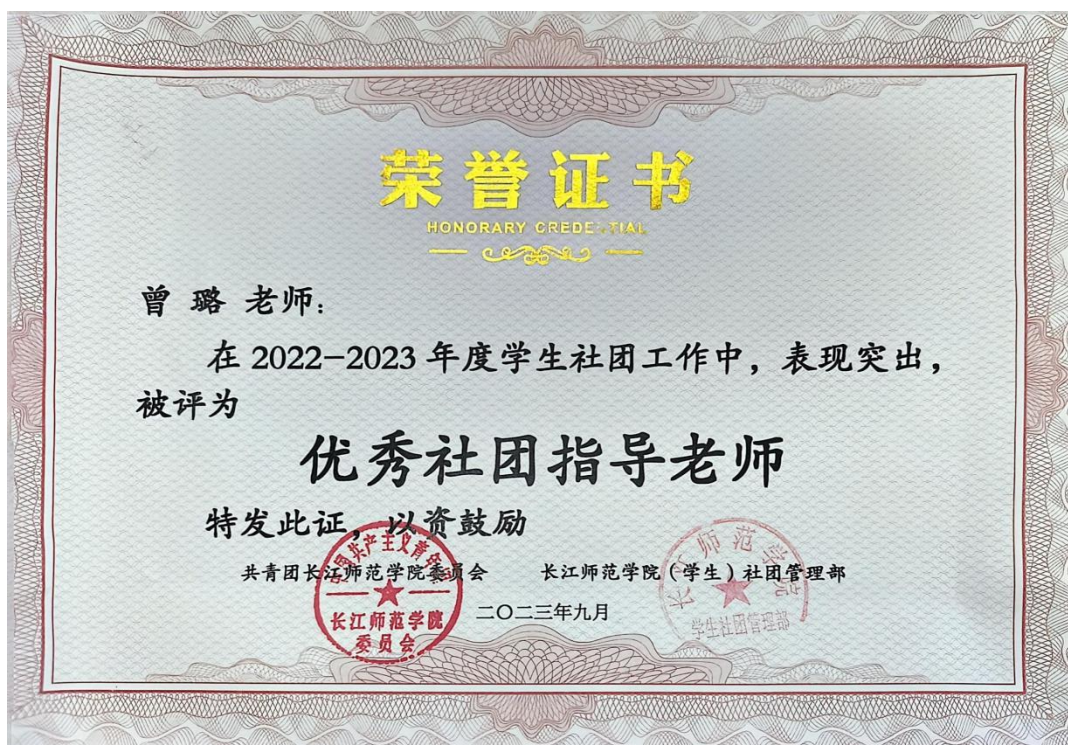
荣誉证书
HONORARY CREDENTIAL

曾璐 老师：

在 2022–2023 年度学生社团工作中，表现突出，被评为

优秀社团指导老师

特发此证，以资鼓励

共青团长江师范学院委员会　　长江师范学院（学生）社团管理部

二〇二三年九月

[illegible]共产主义青年团 长江师范学院 委员会

长江师范学院 学生社团管理部